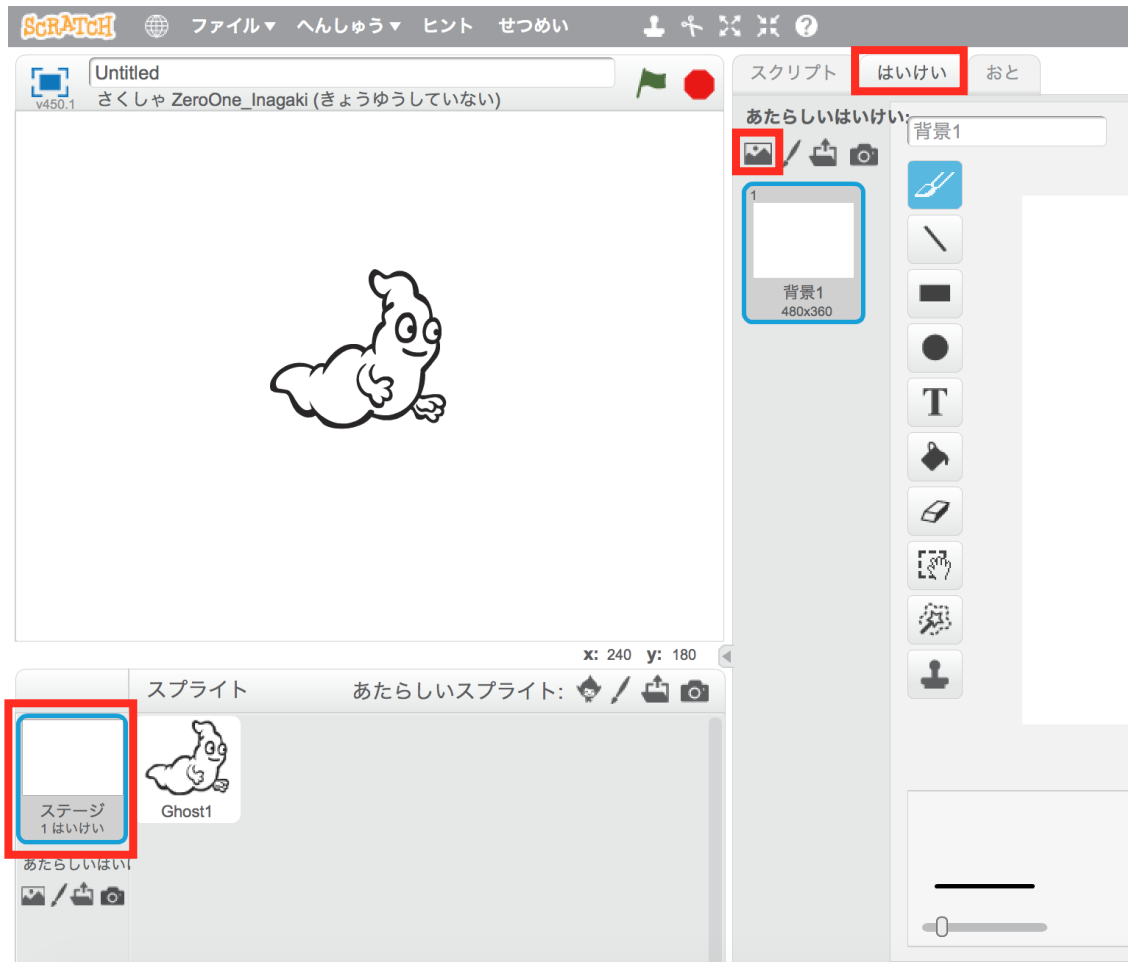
SCRATCH ファイル▾ へんしゅう▾ ヒント せつめい

Untitled
v450.1
さくしゃ ZeroOne_Inagaki (きょうゆうしていない)

スクリプト はいけい おと

あたらしいはいけい:
背景1
1
背景1
480x360

x: 240 y: 180

スプライト あたらしいスプライト:

ステージ
1 はいけい
Ghost1

あたらしいはいけい